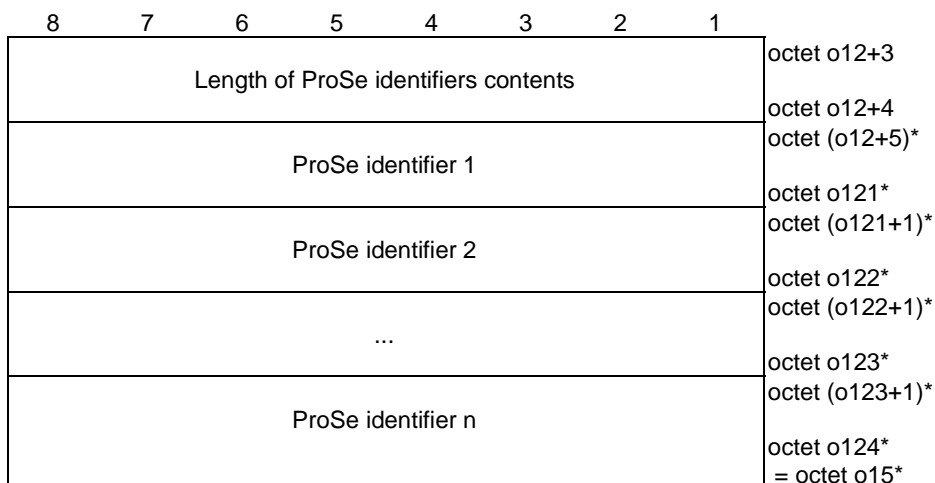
| 8 | 7 | 6 | 5 | 4 | 3 | 2 | 1 | |
|---|---|---|---|---|---|---|---|---|
| Length of ProSe identifiers contents | | | | | | | | octet o12+3<br>octet o12+4 |
| ProSe identifier 1 | | | | | | | | octet (o12+5)*<br>octet o121* |
| ProSe identifier 2 | | | | | | | | octet (o121+1)*<br>octet o122* |
| ... | | | | | | | | octet (o122+1)*<br>octet o123* |
| ProSe identifier n | | | | | | | | octet (o123+1)*<br>octet o124*<br>= octet o15* |